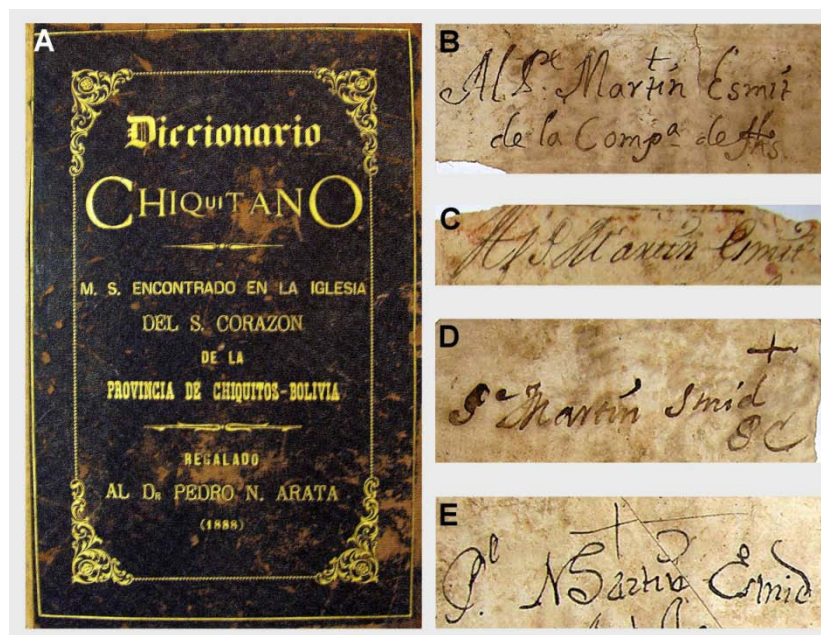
A

Diccionario
CHIQUITANO

M. S. ENCONTRADO EN LA IGLESIA
DEL S. CORAZON
DE LA
PROVINCIA DE CHIQUITOS - BOLIVIA

REGALADO
AL Dr PEDRO N. ARATA
(1888)

B

Al Pe Martin Esmit
de la Compa de Jhs

C

Al P. Martin Esmit

D

P. Martin Smid
SC

E

Pl. Martin Esmid
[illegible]